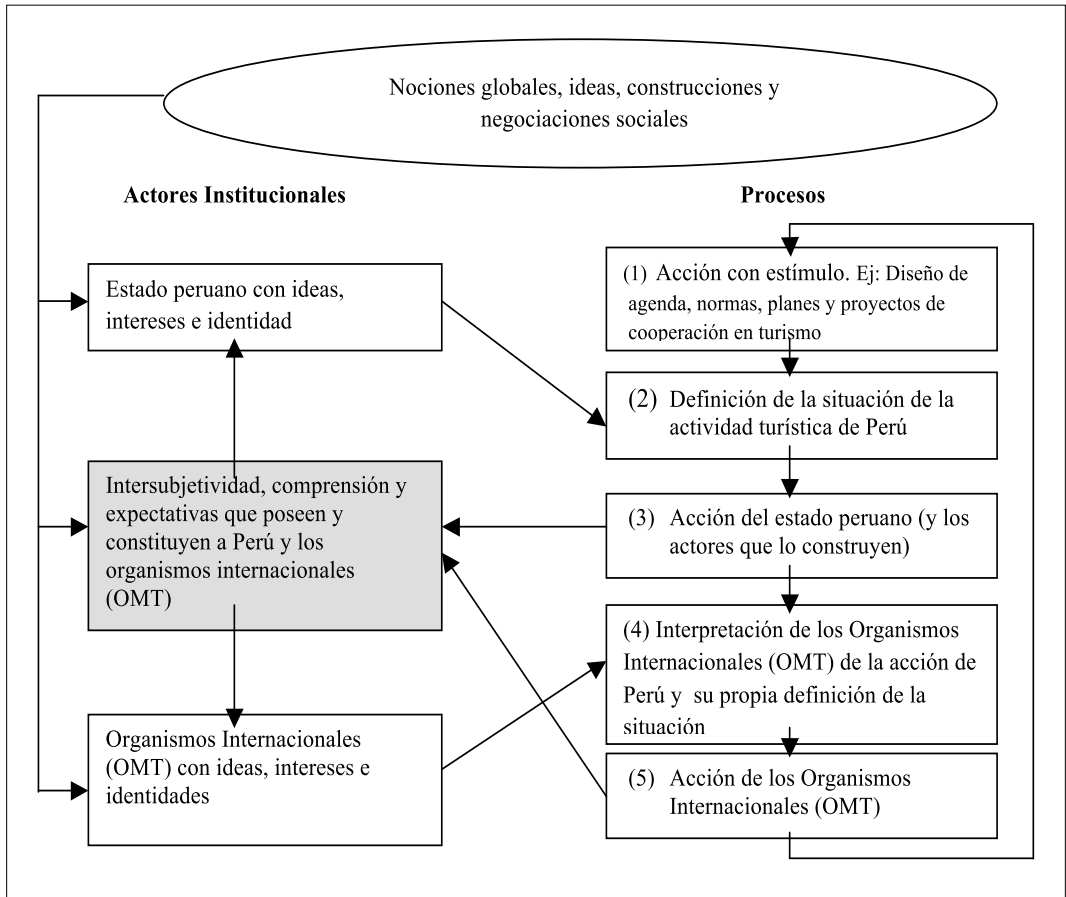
Nociones globales, ideas, construcciones y negociaciones sociales

Actores Institucionales

Procesos

Estado peruano con ideas, intereses e identidad

(1) Acción con estímulo. Ej: Diseño de agenda, normas, planes y proyectos de cooperación en turismo

(2) Definición de la situación de la actividad turística de Perú

Intersubjetividad, comprensión y expectativas que poseen y constituyen a Perú y los organismos internacionales (OMT)

(3) Acción del estado peruano (y los actores que lo construyen)

(4) Interpretación de los Organismos Internacionales (OMT) de la acción de Perú y su propia definición de la situación

Organismos Internacionales (OMT) con ideas, intereses e identidades

(5) Acción de los Organismos Internacionales (OMT)